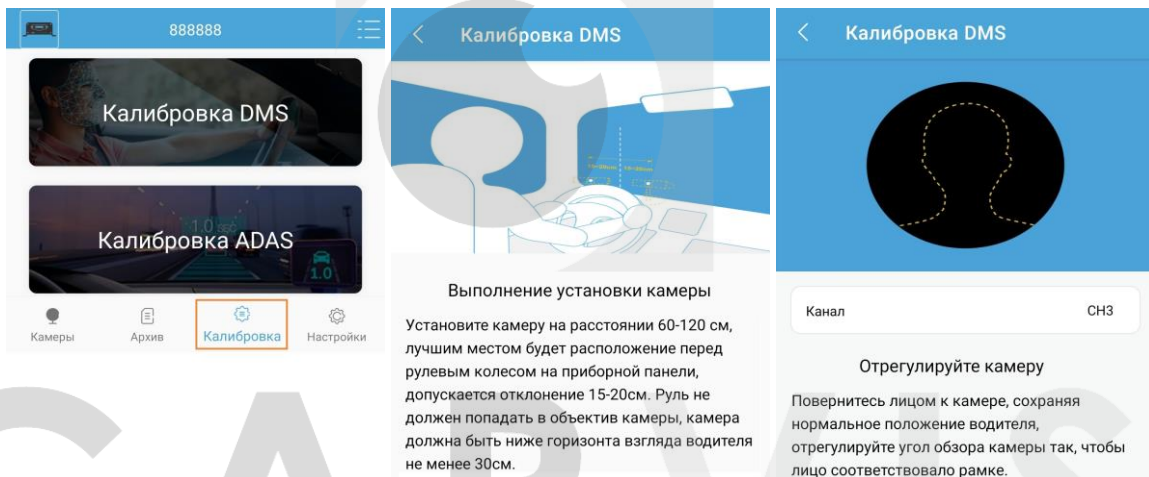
888888

Калибровка DMS

Калибровка ADAS

1.0

Камеры
Архив
Калибровка
Настройки

Калибровка DMS

Выполнение установки камеры

Установите камеру на расстоянии 60-120 см, лучшим местом будет расположение перед рулевым колесом на приборной панели, допускается отклонение 15-20см. Руль не должен попадать в объектив камеры, камера должна быть ниже горизонта взгляда водителя не менее 30см.

Калибровка DMS

Канал
CH3

Отрегулируйте камеру

Повернитесь лицом к камере, сохраняя нормальное положение водителя, отрегулируйте угол обзора камеры так, чтобы лицо соответствовало рамке.